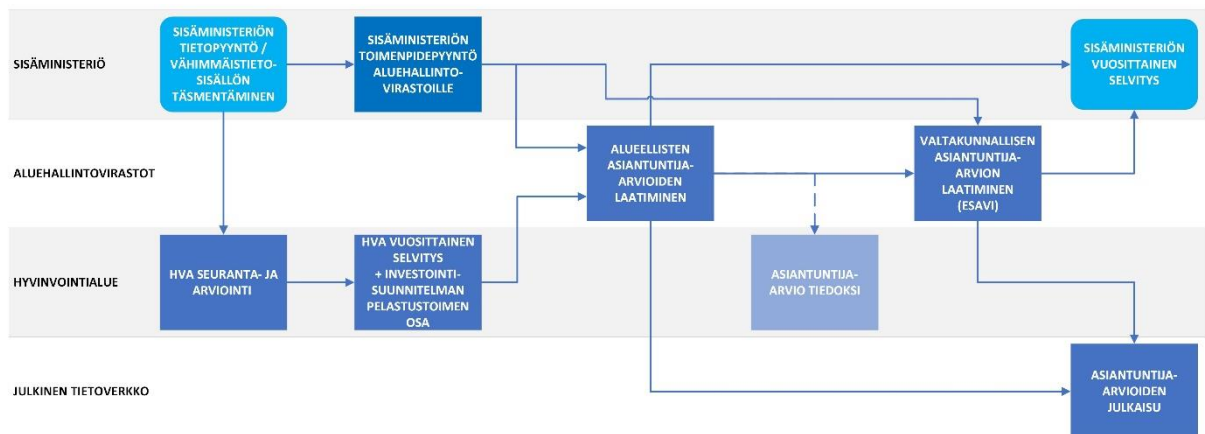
SISÄMINISTERIÖ

SISÄMINISTERIÖN TIETOPYYNTÖ / VÄHIMMÄISTIETOSISÄLLÖN TÄSMENTÄMINEN

SISÄMINISTERIÖN TOIMENPIDEPYYNTÖ ALUEHALLINTOVIRASTOILLE

SISÄMINISTERIÖN VUOSITTAINEN SELVITYS

ALUEHALLINTOVIRASTOT

ALUEELLISTEN ASIANTUNTIJAARVIOIDEN LAATIMINEN

VALTAKUNNALLISEN ASIANTUNTIJAARVION LAATIMINEN (ESAVI)

HYVINVOINTIALUE

HVA SEURANTA- JA ARVIOINTI

HVA VUOSITTAINEN SELVITYS + INVESTOINTISUUNNITELMAN PELASTUSTOIMEN OSA

ASIANTUNTIJAARVIO TIEDOKSI

JULKINEN TIETOVERKKO

ASIANTUNTIJAARVIOIDEN JULKAISU